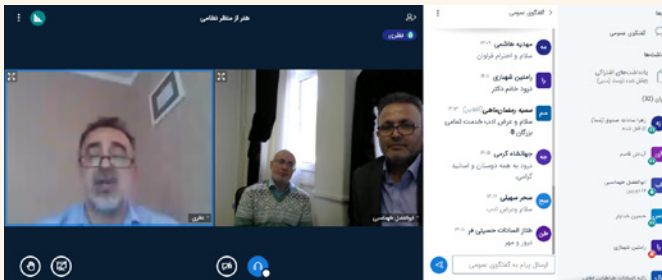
هنر از منظر نظامی

نظری

نظری

ابوالفضل طهماسبی

گفتگوی عمومی

مهدیه هاشمی ۱۳:۰۹
سلام و احترام فراوان

رامتین شهبازی ۱۳:۱۰
درود خانم دکتر

سمیه رمضانیاهی ۱۳:۱۲
سلام و عرض ادب خدمت تمامی بزرگان

جهانشاه کرمی ۱۳:۱۵
درود به همه دوستان و اساتید گرامی

سحر سهیلی ۱۳:۱۷
سلام وعرض ادب

طناز السادات حسینی فر ۱۳:۱۸
درود و مهر

ارسال پیام به گفتگوی عمومی

گفتگوی عمومی

یادداشت‌های اشتراکی

کاربران (32)

رامتین شهبازی

ابوالفضل طهماسبی

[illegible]